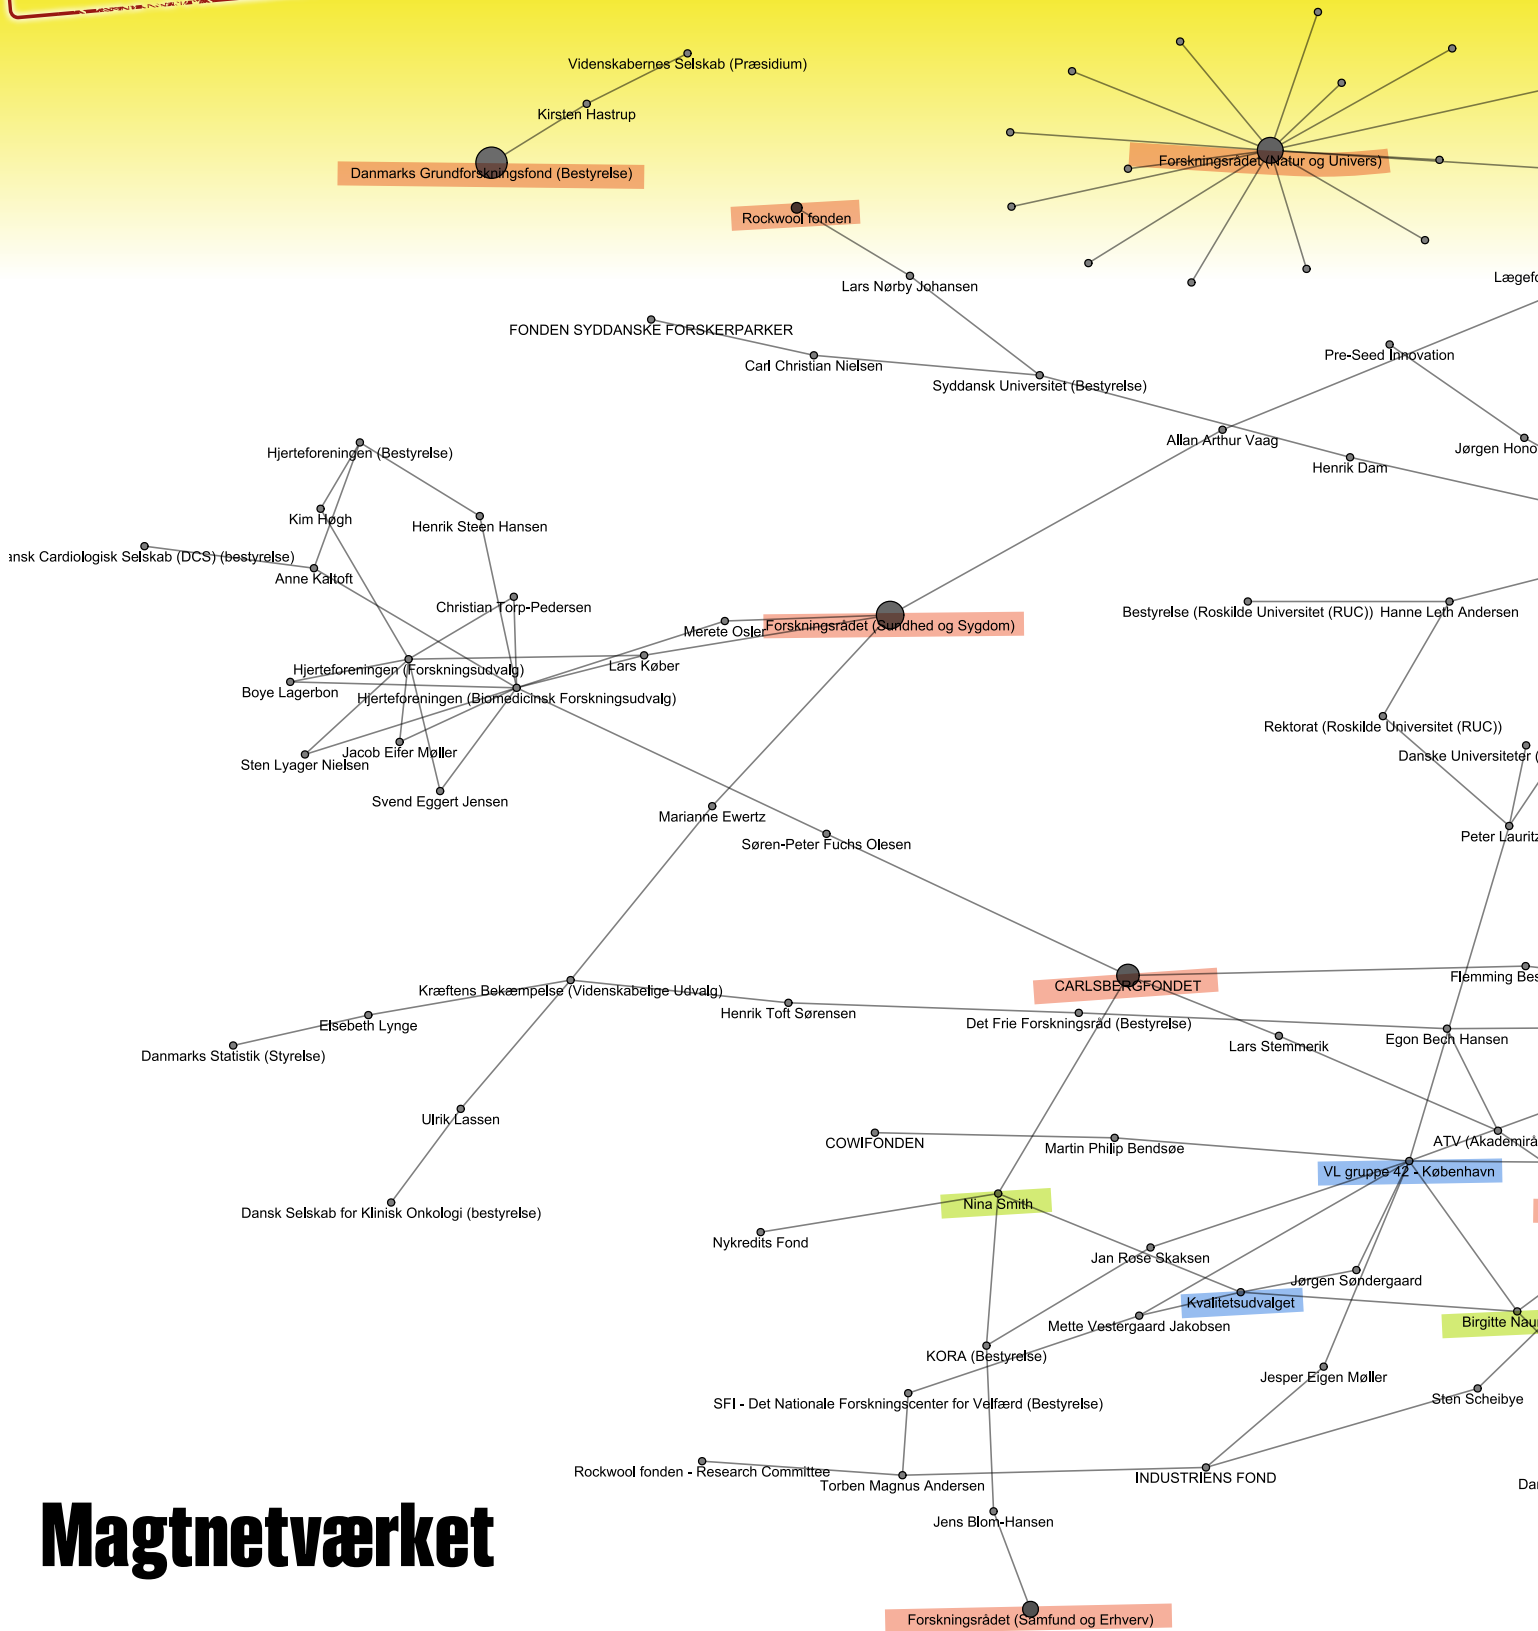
Videnskabernes Selskab (Præsidium)
Kirsten Hastrup
Danmarks Grundforskningsfond (Bestyrelse)
Forskningsrådet (Natur og Univers)
Rockwool fonden
Lars Nørby Johansen
Lægefo
FONDEN SYDDANSKE FORSKERPARKER
Carl Christian Nielsen
Syddansk Universitet (Bestyrelse)
Pre-Seed Innovation
Allan Arthur Vaag
Henrik Dam
Jørgen Hono
Hjerteforeningen (Bestyrelse)
Kim Høgh
Henrik Steen Hansen
ansk Cardiologisk Selskab (DCS) (bestyrelse)
Anne Kaltoft
Christian Torp-Pedersen
Merete Osler
Forskningsrådet (Sundhed og Sygdom)
Bestyrelse (Roskilde Universitet (RUC))
Hanne Leth Andersen
Hjerteforeningen (Forskningsudvalg)
Lars Køber
Boye Lagerbon
Hjerteforeningen (Biomedicinsk Forskningsudvalg)
Rektorat (Roskilde Universitet (RUC))
Jacob Eifer Møller
Sten Lyager Nielsen
Danske Universiteter (
Svend Eggert Jensen
Marianne Ewertz
Søren-Peter Fuchs Olesen
Peter Lauritz
CARLSBERGFONDET
Flemming Bes
Kræftens Bekæmpelse (Videnskabelige Udvalg)
Henrik Toft Sørensen
Det Frie Forskningsråd (Bestyrelse)
Elsebeth Lynge
Lars Stemmerik
Egon Bech Hansen
Danmarks Statistik (Styrelse)
Ulrik Lassen
COWIFONDEN
Martin Philip Bendsøe
ATV (Akademirå
VL gruppe 42 - København
Dansk Selskab for Klinisk Onkologi (bestyrelse)
Nina Smith
Nykredits Fond
Jan Rose Skaksen
Jørgen Søndergaard
Kvalitetsudvalget
Mette Vestergaard Jakobsen
Birgitte Nau
KORA (Bestyrelse)
Jesper Eigen Møller
Sten Scheibye
SFI - Det Nationale Forskningscenter for Velfærd (Bestyrelse)
Rockwool fonden - Research Committee
Torben Magnus Andersen
INDUSTRIENS FOND
Dar
Magtnetværket
Jens Blom-Hansen
Forskningsrådet (Samfund og Erhverv)